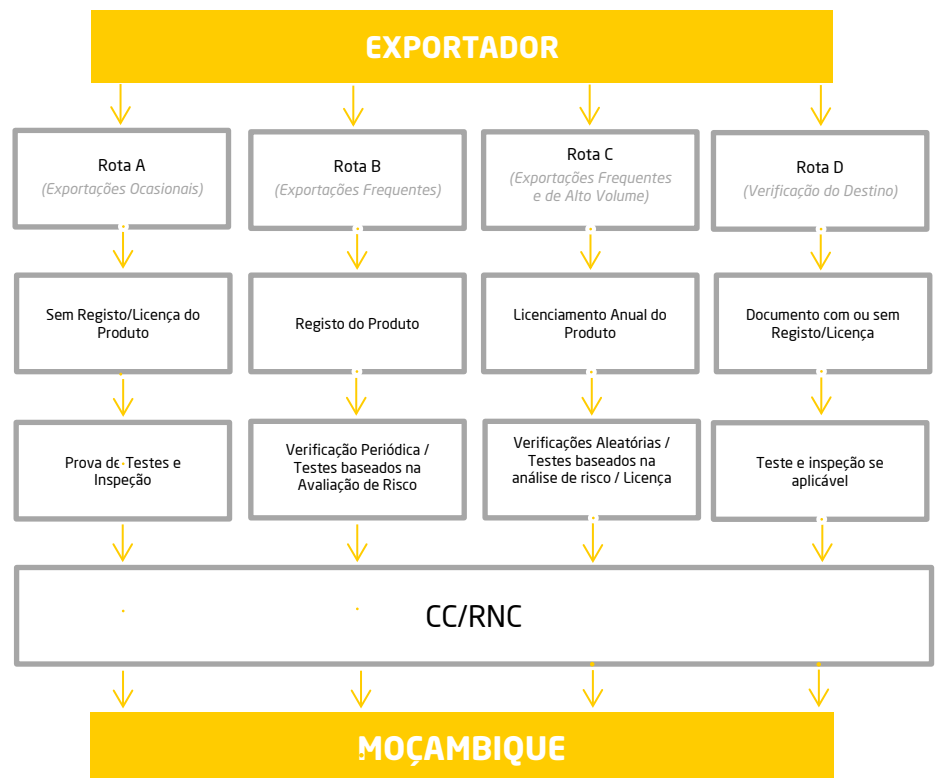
EXPORTADOR

Rota A
(Exportações Ocasionais)

Rota B
(Exportações Frequentes)

Rota C
(Exportações Frequentes e de Alto Volume)

Rota D
(Verificação do Destino)

Sem Registo/Licença do Produto

Registo do Produto

Licenciamento Anual do Produto

Documento com ou sem Registo/Licença

Prova de Testes e Inspeção

Verificação Periódica / Testes baseados na Avaliação de Risco

Verificações Aleatórias / Testes baseados na análise de risco / Licença

Teste e inspeção se aplicável

CC/RNC

MOÇAMBIQUE